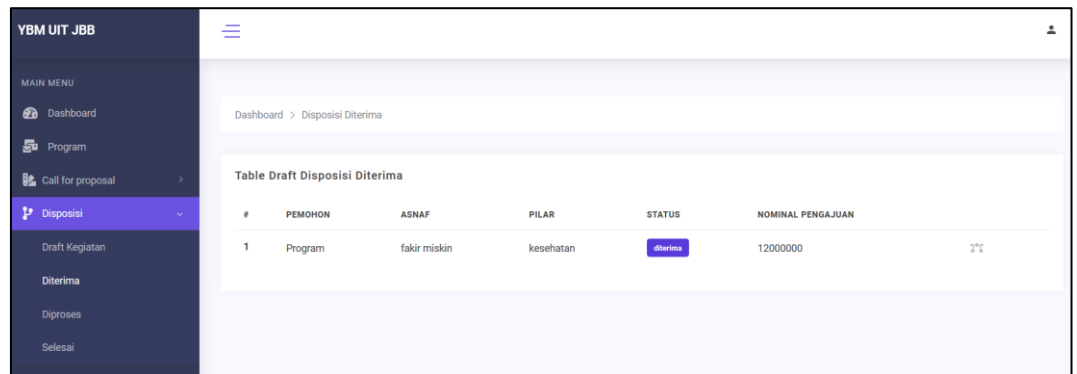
YBM UIT JBB

MAIN MENU

Dashboard

Program

Call for proposal

Disposisi

Draft Kegiatan

Diterima

Diproses

Selesai

Dashboard > Disposisi Diterima

Table Draft Disposisi Diterima

| # | PEMOHON | ASNAF | PILAR | STATUS | NOMINAL PENGAJUAN |
|---|---|---|---|---|---|
| 1 | Program | fakir miskin | kesehatan | diterima | 12000000 |